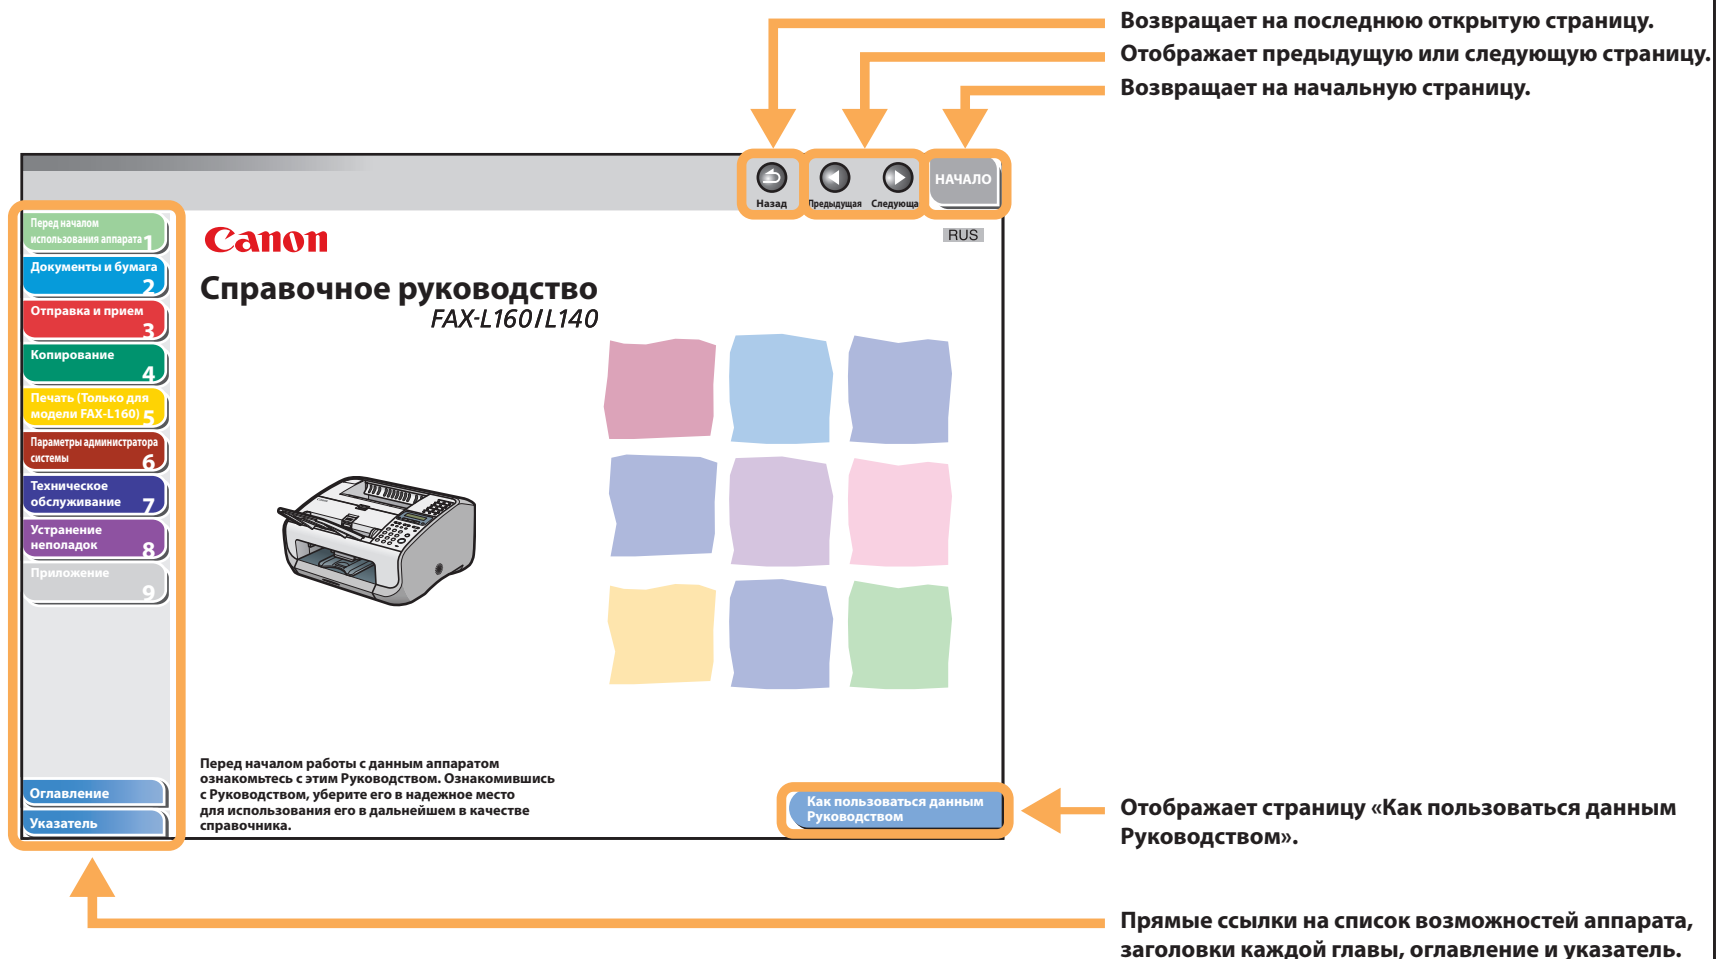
Возвращает на последнюю открытую страницу.
Отображает предыдущую или следующую страницу.
Возвращает на начальную страницу.

Назад
Предыдущая
Следующа
НАЧАЛО

Перед началом использования аппарата 1
Документы и бумага 2
Отправка и прием 3
Копирование 4
Печать (Только для модели FAX-L160) 5
Параметры администратора системы 6
Техническое обслуживание 7
Устранение неполадок 8
Приложение 9

Canon

RUS

Справочное руководство
FAX-L160/L140

Оглавление
Указатель

Перед началом работы с данным аппаратом ознакомьтесь с этим Руководством. Ознакомившись с Руководством, уберите его в надежное место для использования его в дальнейшем в качестве справочника.

Как пользоваться данным Руководством

Отображает страницу «Как пользоваться данным Руководством».

Прямые ссылки на список возможностей аппарата, заголовки каждой главы, оглавление и указатель.